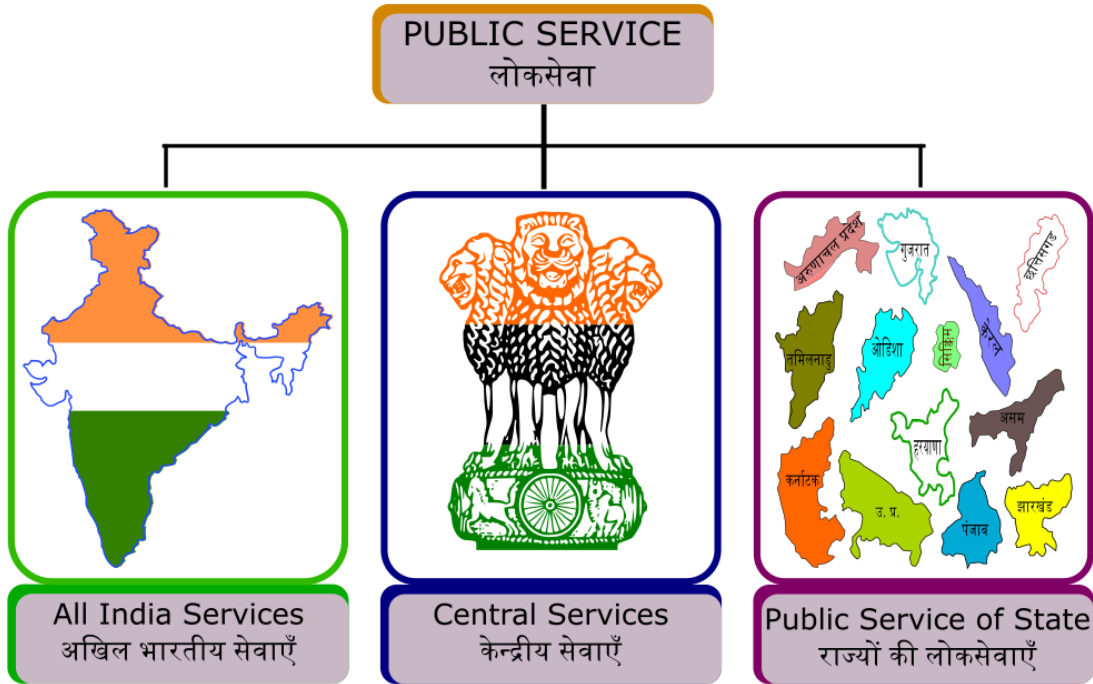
PUBLIC SERVICE
लोकसेवा

अरुणाचल प्रदेश
गुजरात
छत्तीसगढ़
तमिलनाडु
ओडिशा
सिक्किम
केरल
असम
हरयाणा
कर्नाटक
उ. प्र.
पंजाब
झारखंड

All India Services
अखिल भारतीय सेवाएँ

Central Services
केन्द्रीय सेवाएँ

Public Service of State
राज्यों की लोकसेवाएँ